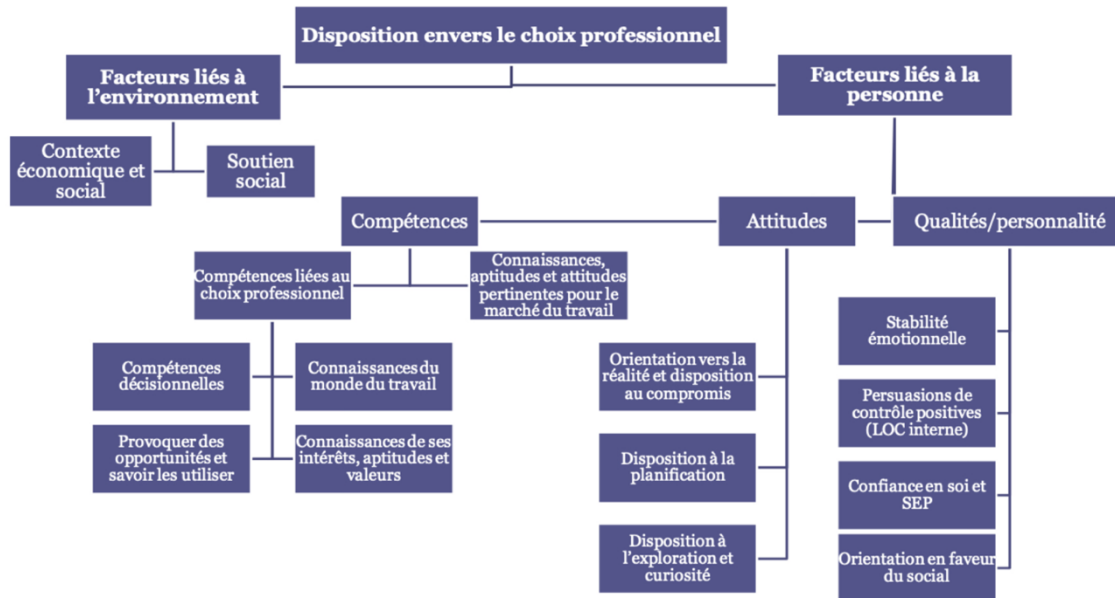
Disposition envers le choix professionnel

Facteurs liés à l'environnement

Facteurs liés à la personne

Contexte économique et social

Soutien social

Compétences

Attitudes

Qualités/personnalité

Compétences liées au choix professionnel

Connaissances, aptitudes et attitudes pertinentes pour le marché du travail

Compétences décisionnelles

Connaissances du monde du travail

Provoquer des opportunités et savoir les utiliser

Connaissances de ses intérêts, aptitudes et valeurs

Orientation vers la réalité et disposition au compromis

Disposition à la planification

Disposition à l'exploration et curiosité

Stabilité émotionnelle

Persuasions de contrôle positives (LOC interne)

Confiance en soi et SEP

Orientation en faveur du social